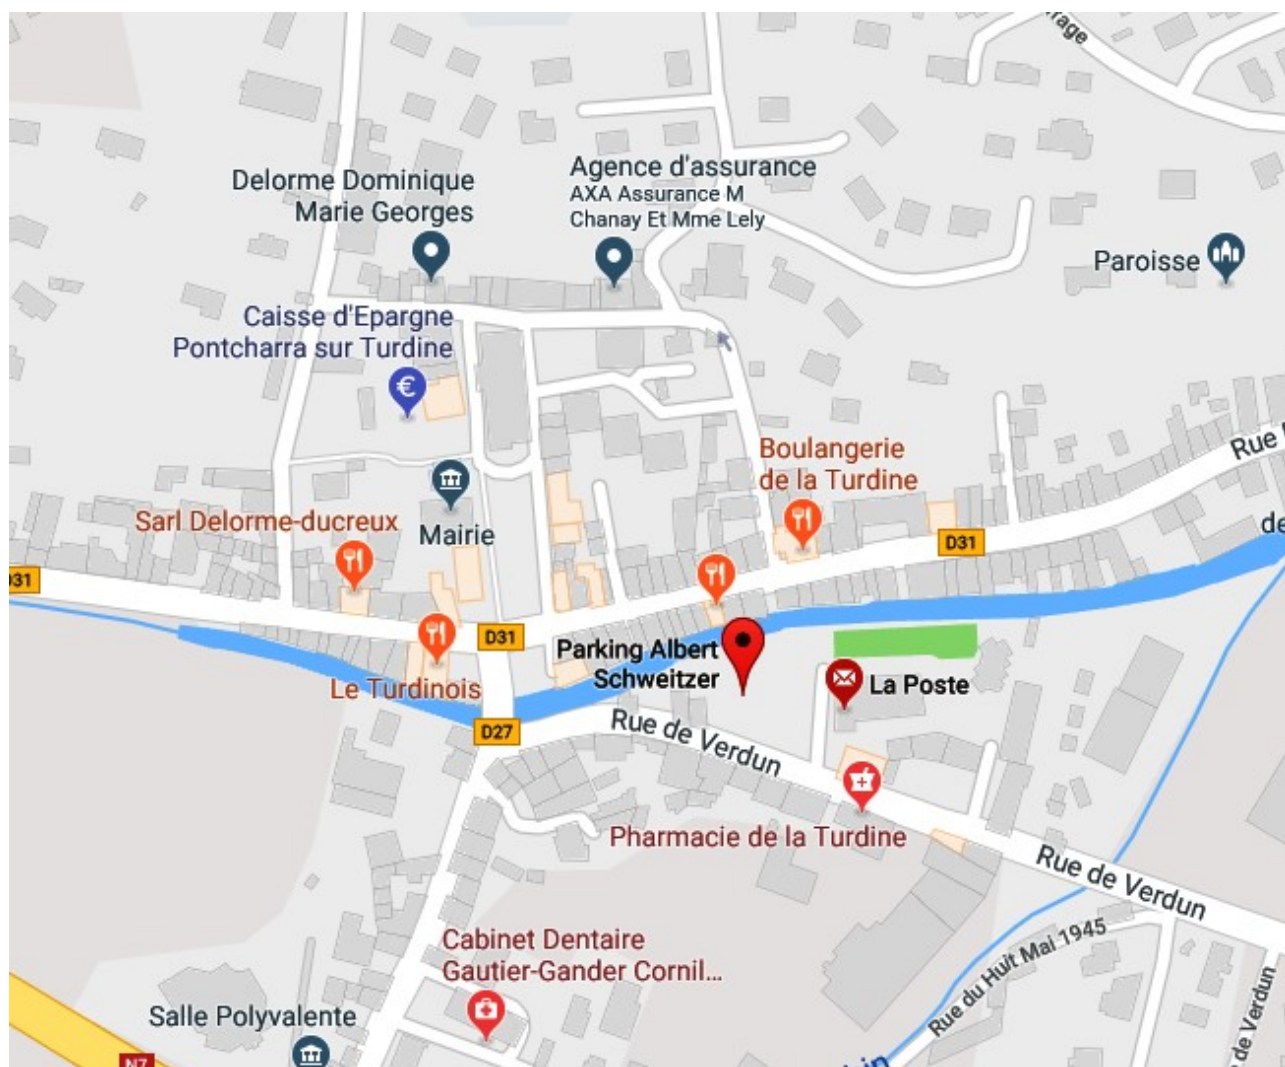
rage

Delorme Dominique
Marie Georges

Agence d'assurance
AXA Assurance M
Chanay Et Mme Lely

Paroisse

Caisse d'Epargne
Pontcharra sur Turdine

€

Boulangerie
de la Turdine

Rue

Sarl Delorme-ducreux

Mairie

de

D31

31

D31

Parking Albert
Schweitzer

La Poste

Le Turdinois

D27

Rue de Verdun

Pharmacie de la Turdine

Rue de Verdun

Rue du Huit Mai 1945

Cabinet Dentaire
Gautier-Gander Cornil...

Salle Polyvalente

N7

de Verdun